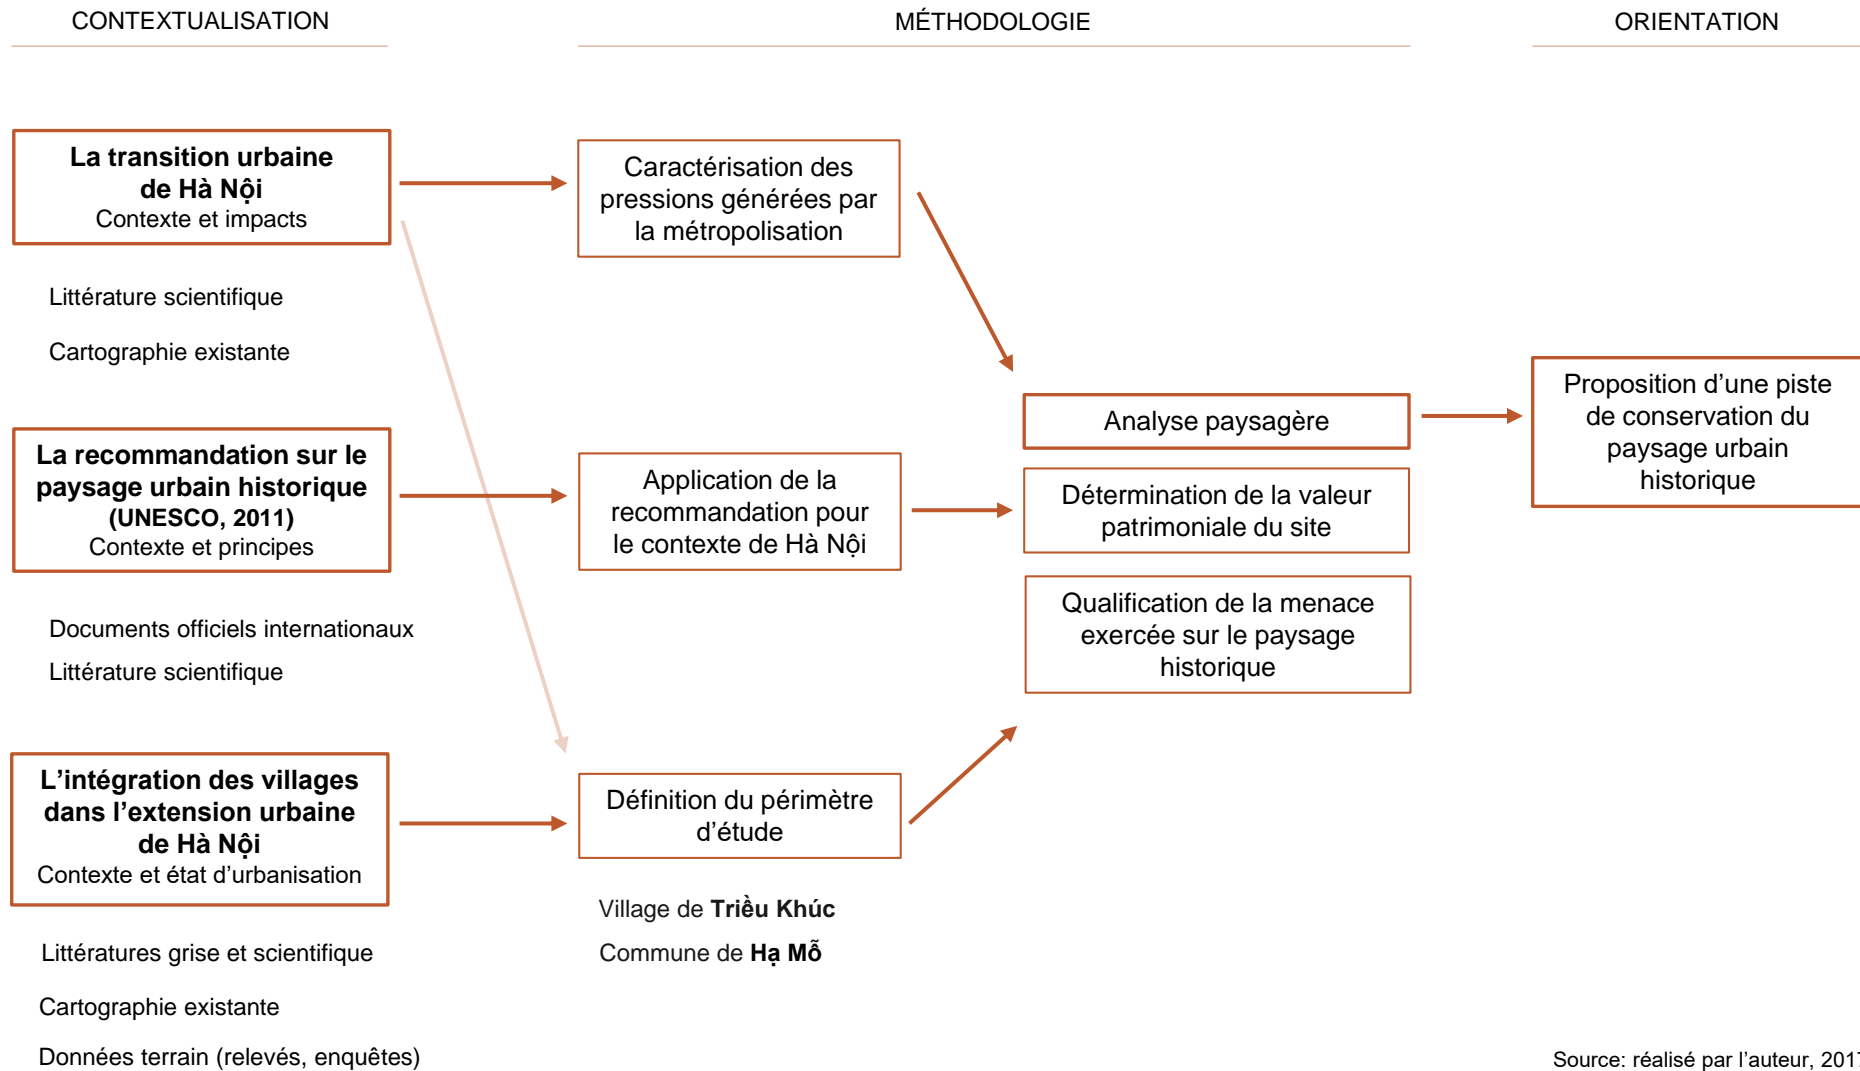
CONTEXTUALISATION

MÉTHODOLOGIE

ORIENTATION

**La transition urbaine de Hà Nội**
Contexte et impacts

Littérature scientifique

Cartographie existante

**La recommandation sur le paysage urbain historique (UNESCO, 2011)**
Contexte et principes

Documents officiels internationaux

Littérature scientifique

**L’intégration des villages dans l’extension urbaine de Hà Nội**
Contexte et état d’urbanisation

Littératures grise et scientifique

Cartographie existante

Données terrain (relevés, enquêtes)

Caractérisation des pressions générées par la métropolisation

Application de la recommandation pour le contexte de Hà Nội

Définition du périmètre d’étude

Village de **Triều Khúc**

Commune de **Hạ Mỗ**

Analyse paysagère

Détermination de la valeur patrimoniale du site

Qualification de la menace exercée sur le paysage historique

Proposition d’une piste de conservation du paysage urbain historique

Source: réalisé par l’auteur, 201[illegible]